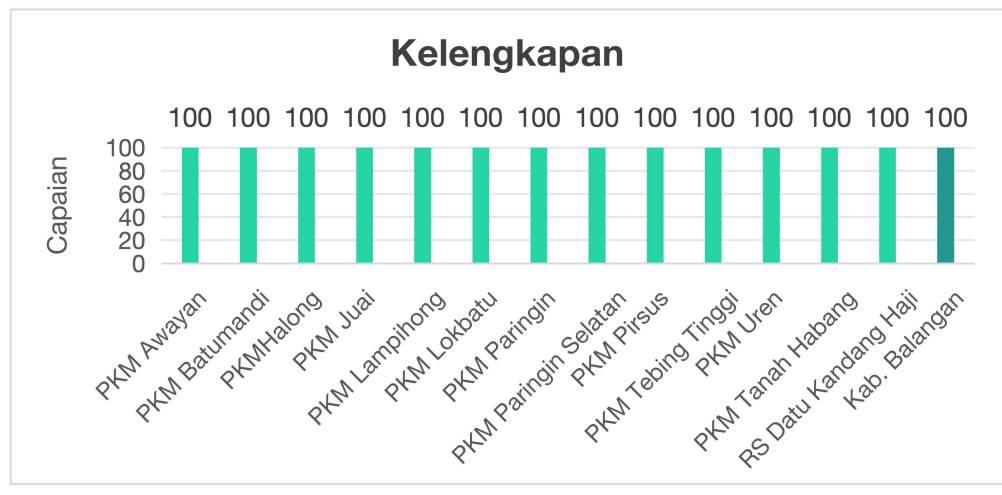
Kelengkapan

Capaian

100 100 100 100 100 100 100 100 100 100 100 100 100 100

100
80
60
40
20
0

PKM Awayan
PKM Batumandi
PKMHalong
PKM Juai
PKM Lampihong
PKM Lokbatu
PKM Paringin
PKM Paringin Selatan
PKM Pirsus
PKM Tebing Tinggi
PKM Uren
PKM Tanah Habang
RS Datu Kandang Haji
Kab. Balangan